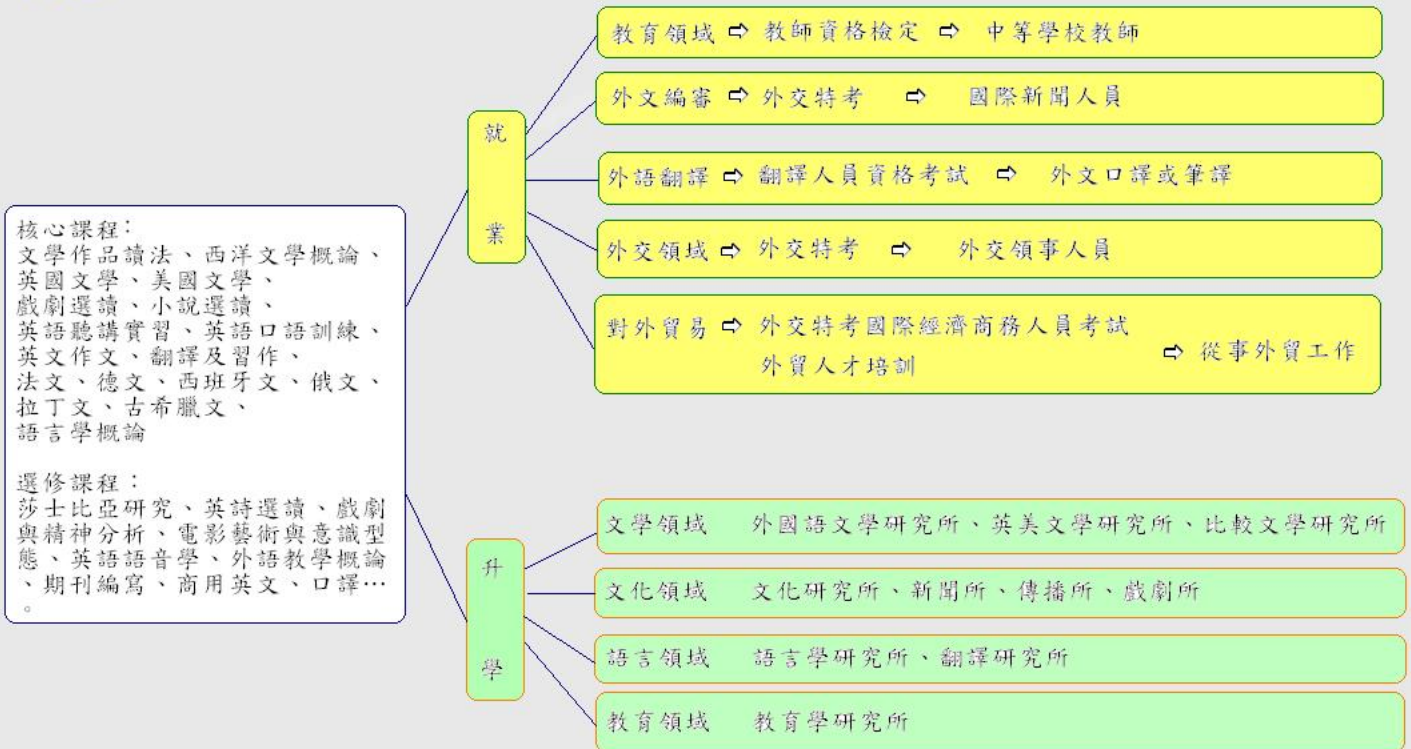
核心課程：
文學作品讀法、西洋文學概論、英國文學、美國文學、戲劇選讀、小說選讀、英語聽講實習、英語口語訓練、英文作文、翻譯及習作、法文、德文、西班牙文、俄文、拉丁文、古希臘文、語言學概論

選修課程：
莎士比亞研究、英詩選讀、戲劇與精神分析、電影藝術與意識型態、英語語音學、外語教學概論、期刊編寫、商用英文、口譯…。

就業

教育領域 ⇨ 教師資格檢定 ⇨ 中等學校教師

外文編審 ⇨ 外交特考 ⇨ 國際新聞人員

外語翻譯 ⇨ 翻譯人員資格考試 ⇨ 外文口譯或筆譯

外交領域 ⇨ 外交特考 ⇨ 外交領事人員

對外貿易 ⇨ 外交特考國際經濟商務人員考試 外貿人才培訓 ⇨ 從事外貿工作

升學

文學領域 外國語文學研究所、英美文學研究所、比較文學研究所

文化領域 文化研究所、新聞所、傳播所、戲劇所

語言領域 語言學研究所、翻譯研究所

教育領域 教育學研究所